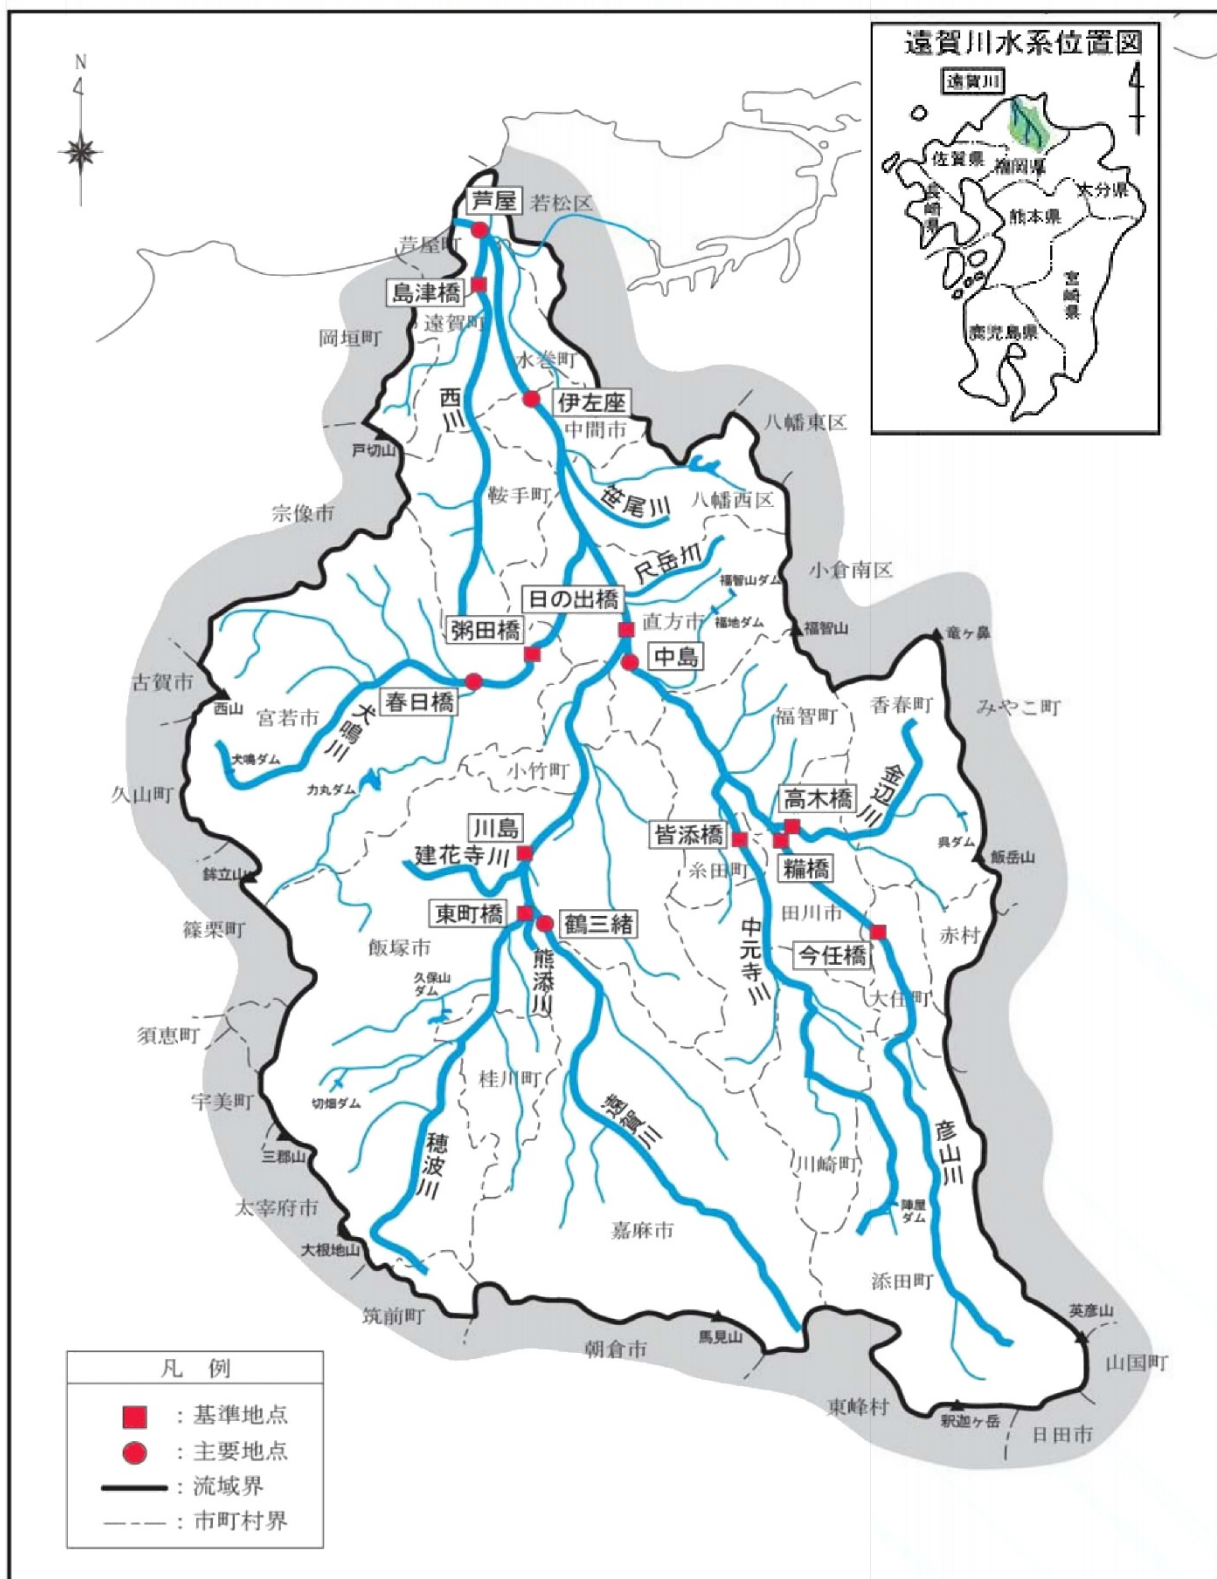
N

遠賀川水系位置図
遠賀川
佐賀県
福岡県
大分県
長崎県
熊本県
宮崎県
鹿児島県

芦屋
若松区
芦屋町
島津橋
遠賀町
岡垣町
水巻町
西川
伊左座
中間市
八幡東区
戸切山
鞍手町
笹尾川
八幡西区
宗像市
尺岳川
福智山ダム
小倉南区
日の出橋
直方市
福地ダム
福智山
竜ヶ鼻
粥田橋
中島
古賀市
春日橋
西山
宮若市
犬鳴川
犬鳴ダム
香春町
みやこ町
福智町
金辺川
小竹町
力丸ダム
久山町
高木橋
川島
皆添橋
呉ダム
建花寺川
糒橋
飯岳山
鉾立山
糸田町
田川市
東町橋
鶴三緒
篠栗町
赤村
中元寺川
今任橋
飯塚市
熊添川
久保山ダム
大任町
須恵町
桂川町
宇美町
切畑ダム
遠賀川
彦山川
穂波川
三郡山
川崎町
太宰府市
陣屋ダム
大根地山
嘉麻市
添田町
筑前町
英彦山
馬見山
朝倉市
山国町
東峰村
釈迦ヶ岳
日田市

凡　例
：基準地点
：主要地点
：流域界
：市町村界